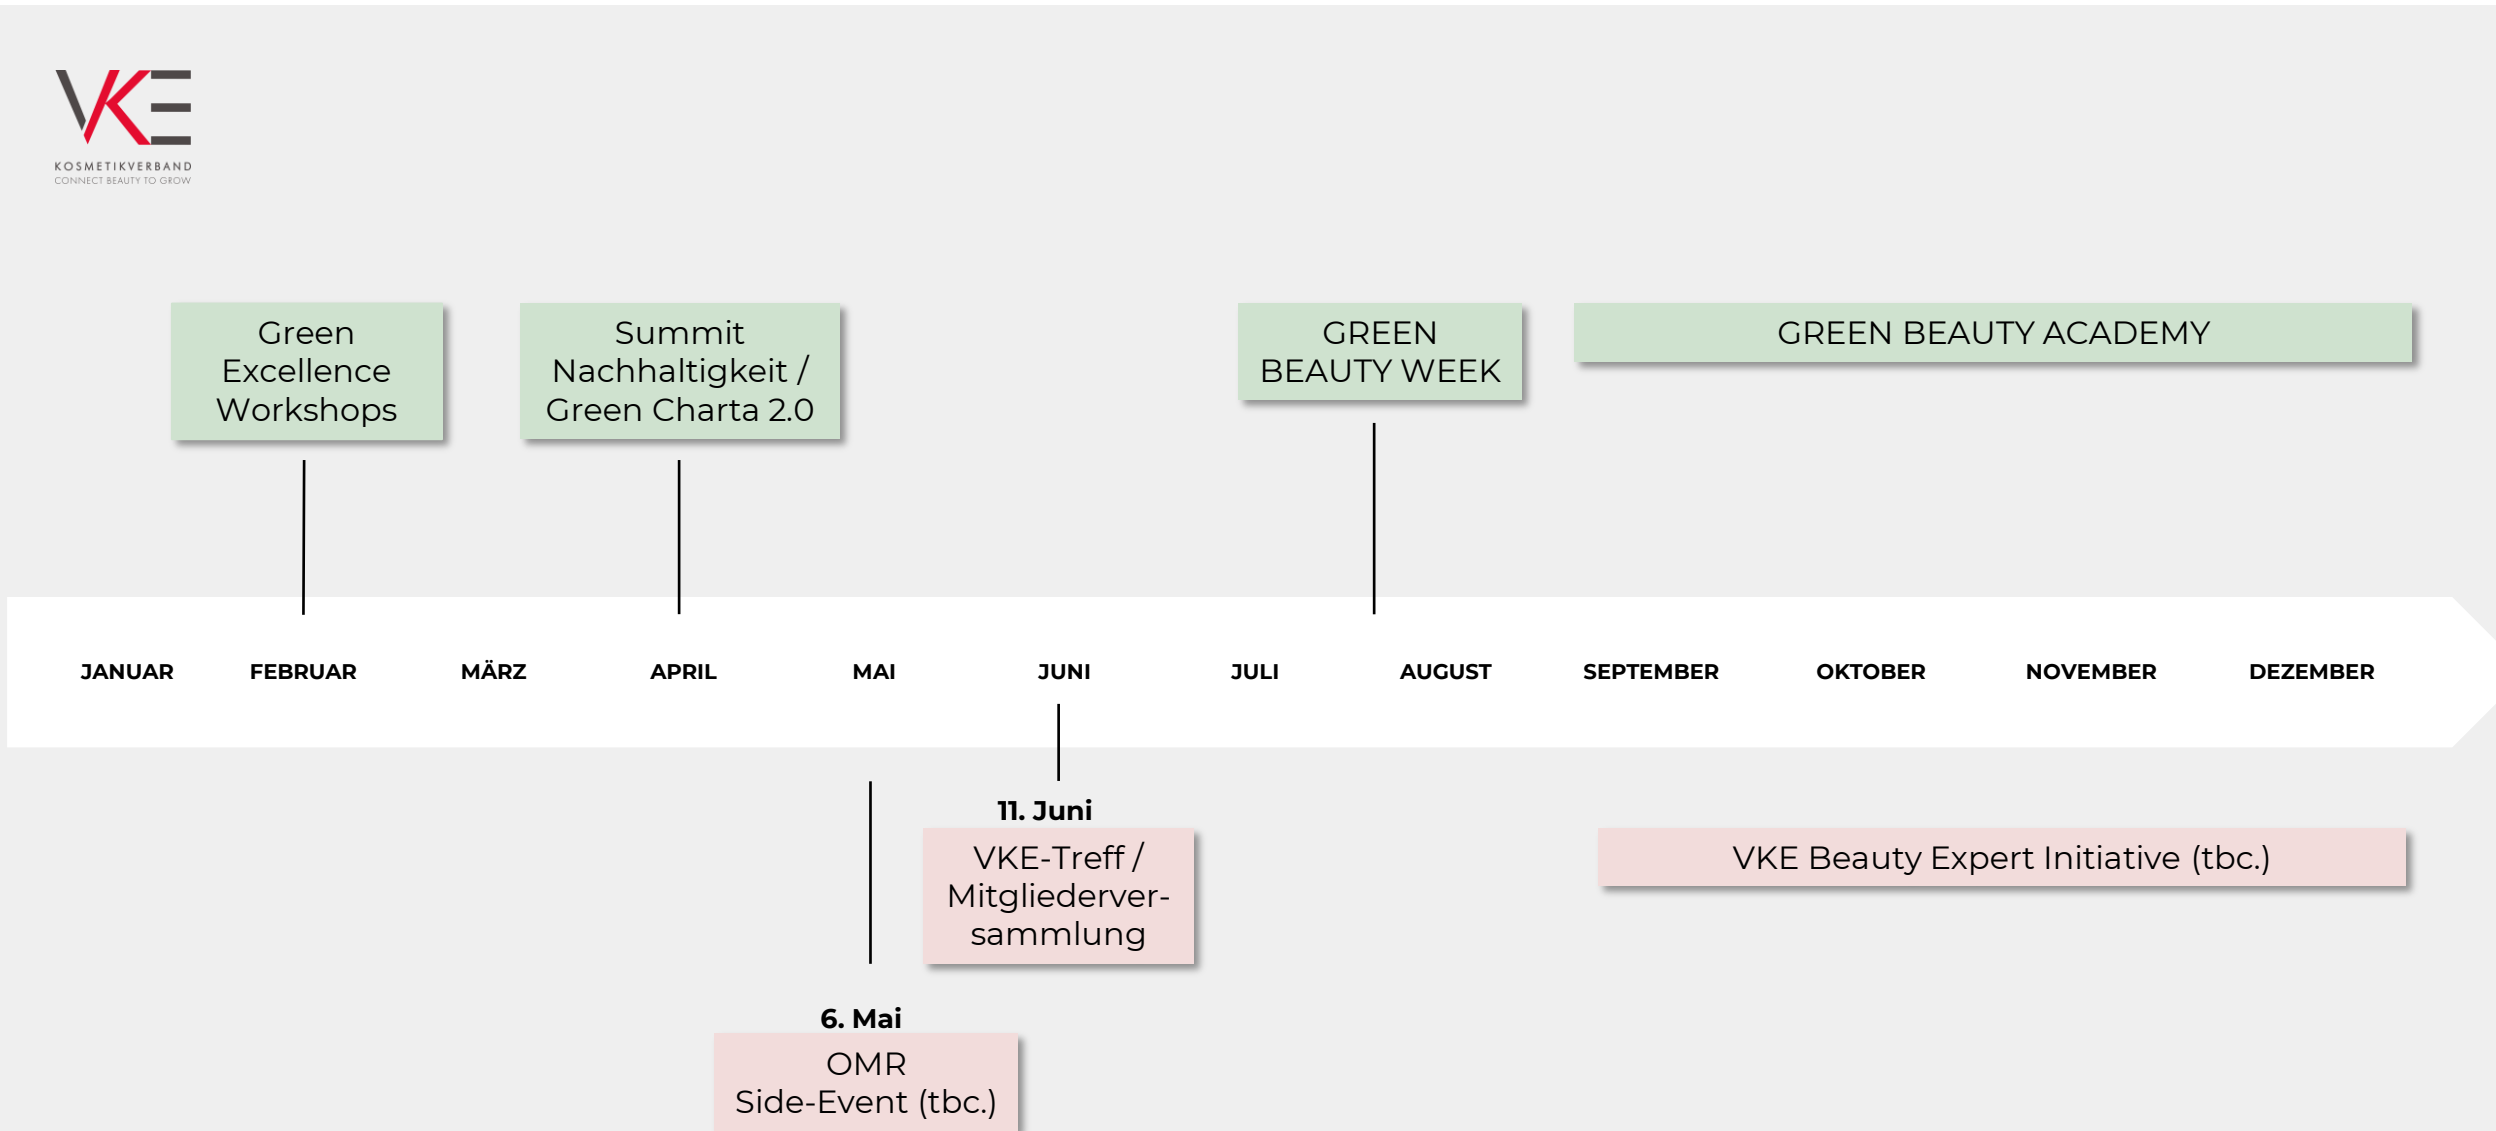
VKE
KOSMETIKVERBAND
CONNECT BEAUTY TO GROW

Green Excellence Workshops

Summit Nachhaltigkeit / Green Charta 2.0

GREEN BEAUTY WEEK

GREEN BEAUTY ACADEMY

JANUAR FEBRUAR MÄRZ APRIL MAI JUNI JULI AUGUST SEPTEMBER OKTOBER NOVEMBER DEZEMBER

11. Juni
VKE-Treff / Mitgliederversammlung

VKE Beauty Expert Initiative (tbc.)

6. Mai
OMR Side-Event (tbc.)